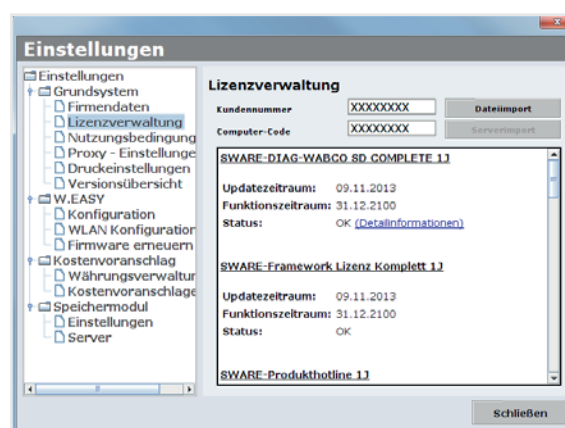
Einstellungen

Einstellungen
Grundsystem
Firmendaten
Lizenzverwaltung
Nutzungsbedingung
Proxy - Einstellunge
Druckeinstellungen
Versionsübersicht
W.EASY
Konfiguration
WLAN Konfiguration
Firmware erneuern
Kostenvoranschlag
Währungsverwaltu
Kostenvoranschlage
Speichermodul
Einstellungen
Server

Lizenzverwaltung

Kundennummer XXXXXXXX Dateiimport
Computer-Code XXXXXXXX Serverimport

SWARE-DIAG-WABCO SD COMPLETE 1J

Updatezeitraum: 09.11.2013
Funktionszeitraum: 31.12.2100
Status: OK (Detailinformationen)

SWARE-Framework Lizenz Komplett 1J

Updatezeitraum: 09.11.2013
Funktionszeitraum: 31.12.2100
Status: OK

SWARE-Produkthotline 1J

Schließen